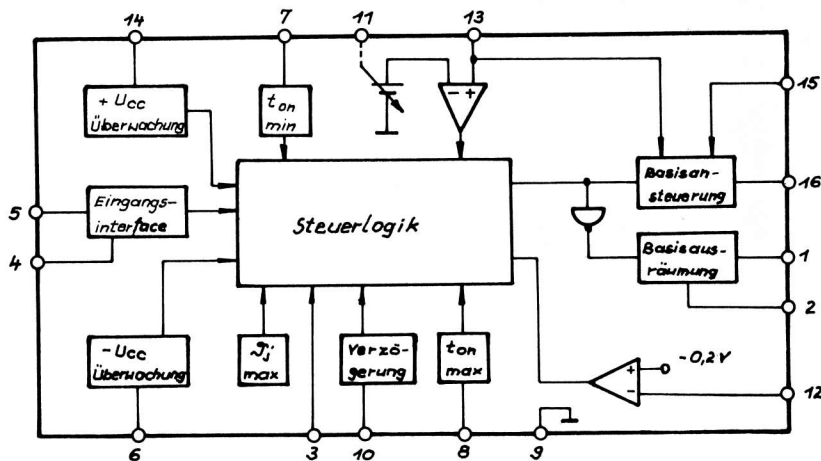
14
7
11
13
15
16
5
4
1
2
12
6
3
10
8
9

$+U_{CC}$ Überwachung

$t_{on}$ min

Basisansteuerung

Eingangsinterface

Steuerlogik

Basisausräumung

$-U_{CC}$ Überwachung

$\vartheta_j$ max

Verzögerung

$t_{on}$ max

-0,2 V